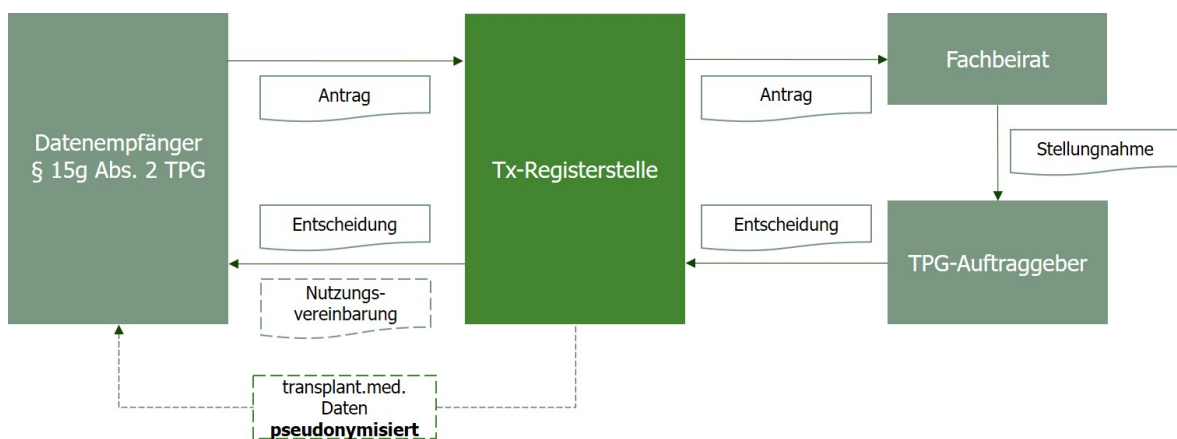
Datenempfänger
§ 15g Abs. 2 TPG

Antrag

Entscheidung

Nutzungsvereinbarung

Tx-Registerstelle

Antrag

Entscheidung

Fachbeirat

Stellungnahme

TPG-Auftraggeber

transplant.med. Daten
**pseudonymisiert**